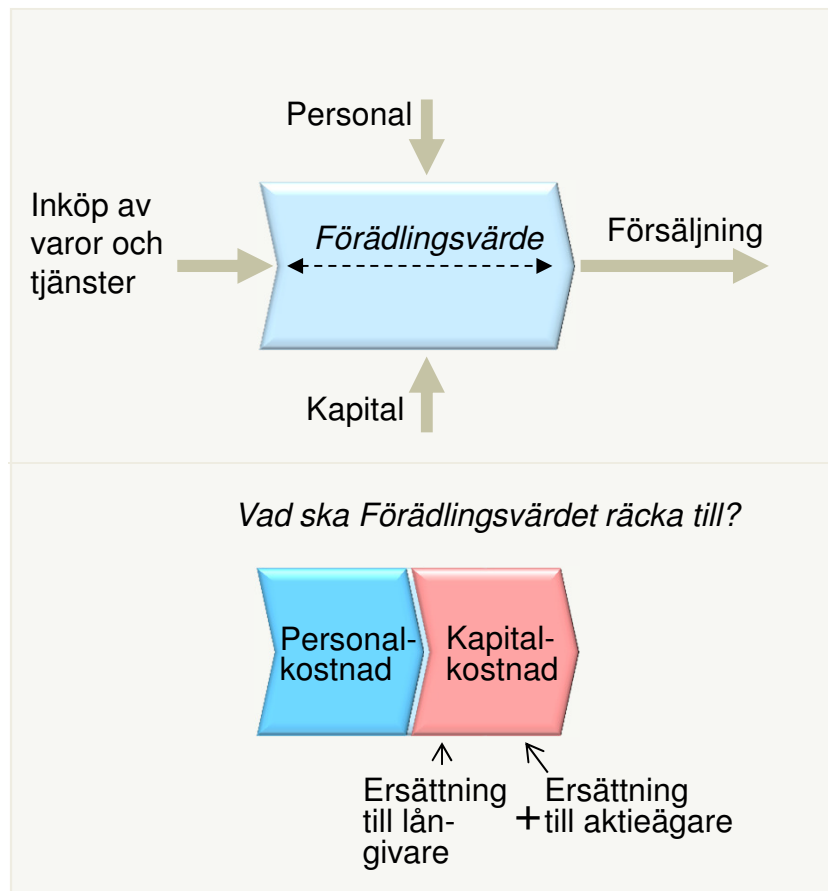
Personal

Inköp av varor och tjänster

Förädlingsvärde

Försäljning

Kapital

Vad ska Förädlingsvärdet räcka till?

Personalkostnad

Kapitalkostnad

Ersättning till långivare

+

Ersättning till aktieägare